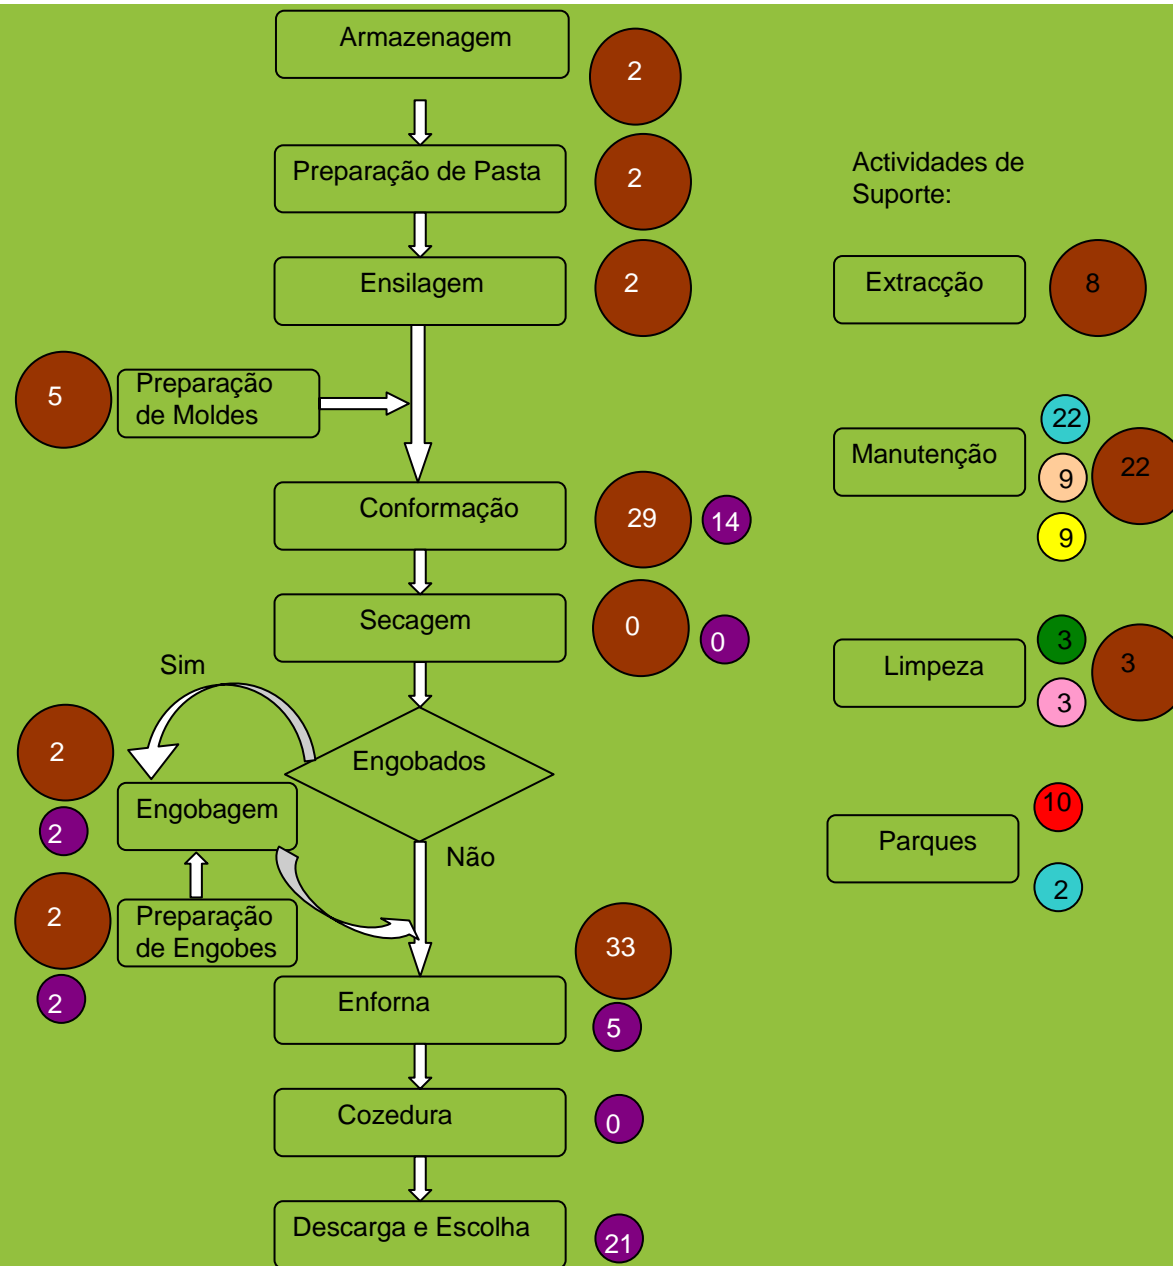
Armazenagem
2
Preparação de Pasta
2
Ensilagem
2
5
Preparação de Moldes
Conformação
29
14
Secagem
0
0
Sim
2
2
Engobagem
Engobados
Não
2
2
Preparação de Engobes
33
Enforna
5
Cozedura
0
Descarga e Escolha
21

Actividades de Suporte:
Extracção
8
22
Manutenção
9
22
9
3
Limpeza
3
3
10
Parques
2